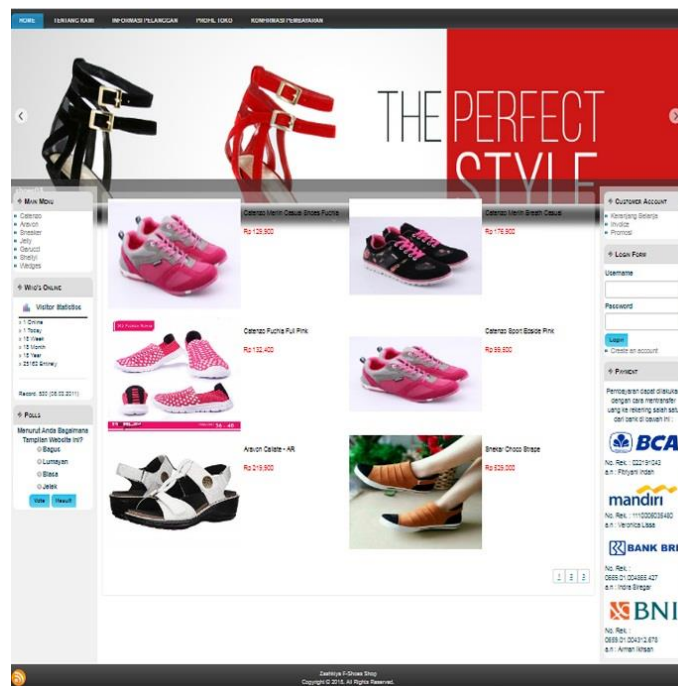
HOME TENTANG KAMI INFORMASI PELANGGAN PROFIL TOKO KONFIRMASI PEMBAYARAN

THE PERFECT STYLE

Main Menu
» Catenzo
» Arsvon
» Sneaker
» Jelly
» Gerucci
» Shellyl
» Wedges

Who's Online
Visitor Statistics
» 1 Online
» 1 Today
» 15 Week
» 15 Month
» 15 Year
» 25163 Entirely
Record: 320 (08.03.2011)

Polls
Menurut Anda Bagaimana Tampilan Website Ini?
Bagus
Lumayan
Biasa
Jelek
Vote Hasil

Catenzo Merlin Casual Shoes Fuchia
Rp 129,900

Catenzo Merlin Breath Casual
Rp 179,900

Catenzo Fuchia Full Pink
Rp 132,400

Catenzo Sport Bdside Pink
Rp 99,500

Arsvon Callate - AR
Rp 219,900

Sneaker Choco Shape
Rp 529,000

1 2 3

Customer Account
» Keranjang Belanja
» Invoice
» Promosi

Login Form
Username
Password
Login
» Create an account

Payment
Pembayaran dapat dilakukan dengan cara mentransfer uang ke rekening salah satu dari bank di bawah ini :
BCA
No. Rek : 022191043
a.n : Fitriyani Indah
mandiri
No. Rek : 1110006038480
a.n : Veronica Lisaa
BANK BRI
No. Rek :
0565 01 004565 427
a.n : Indra Siregar
BNI
No. Rek :
0565 01 004312 678
a.n : Arman Ikhsan

Zashkiya F-Shoes Shop
Copyright © 2015. All Rights Reserved.